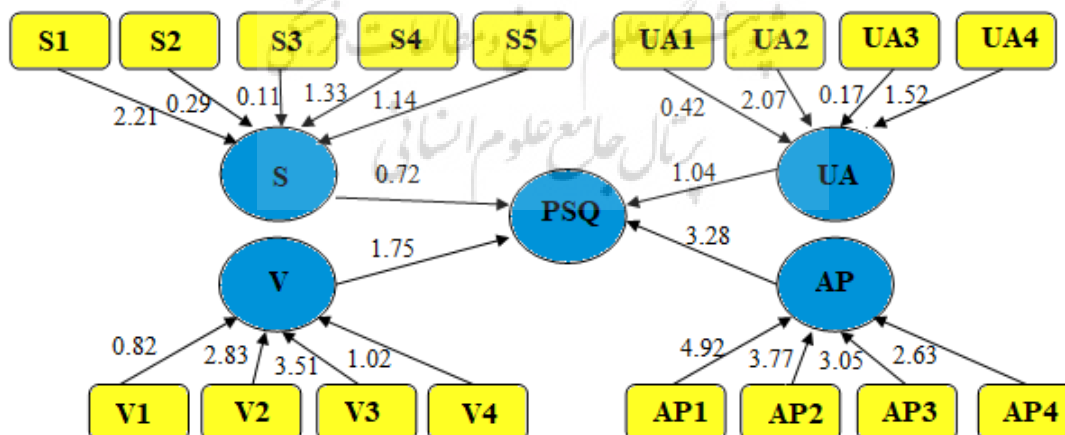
S1
S2
S3
S4
S5
UA1
UA2
UA3
UA4

2.21
0.29
0.11
1.33
1.14
0.42
2.07
0.17
1.52

S
0.72
PSQ
1.04
UA
3.28
V
1.75
AP

0.82
2.83
3.51
1.02
4.92
3.77
3.05
2.63

V1
V2
V3
V4
AP1
AP2
AP3
AP4

پرتال جامع علوم انسانی